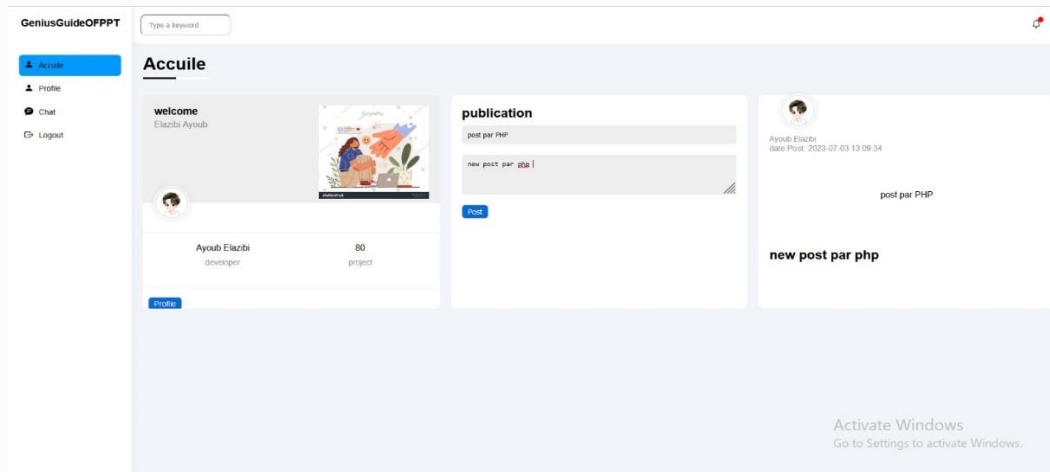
GeniusGuideOFPPT

Type a keyword

Accuile
Profile
Chat
Logout

Accuile

welcome
Elazibi Ayoub

Ayoub Elazibi
developer

80
project

Profile

publication

post par PHP

new post par php

Post

Ayoub Elazibi
date Post : 2023-07-03 13:09:34

post par PHP

new post par php

Activate Windows
Go to Settings to activate Windows.